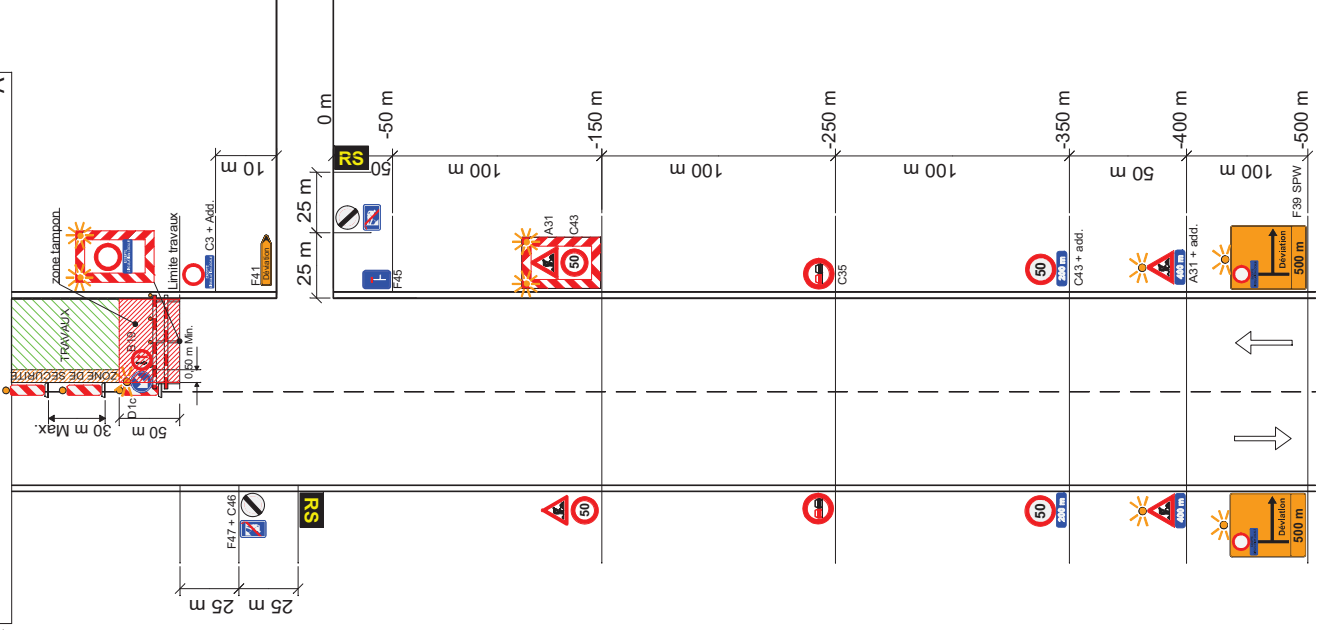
0 m
-50 m
-150 m
-250 m
-350 m
-400 m
-500 m
RS
10 m
50
100 m
100 m
100 m
50 m
100 m
25 m
25 m
zone tampon
Limite travaux
C3 + Add.
F41
Déviation
A31
C43
50
C35
50
C43 + add.
A31 + add.
F39 SPW
Déviation
500 m
F45
TRAVAUX
ZONE DE SECURITE
B19
D1c
0,50 m Min.
30 m Max.
50 m
F47 + C46
RS
50
50
Déviation
500 m
25 m
25 m